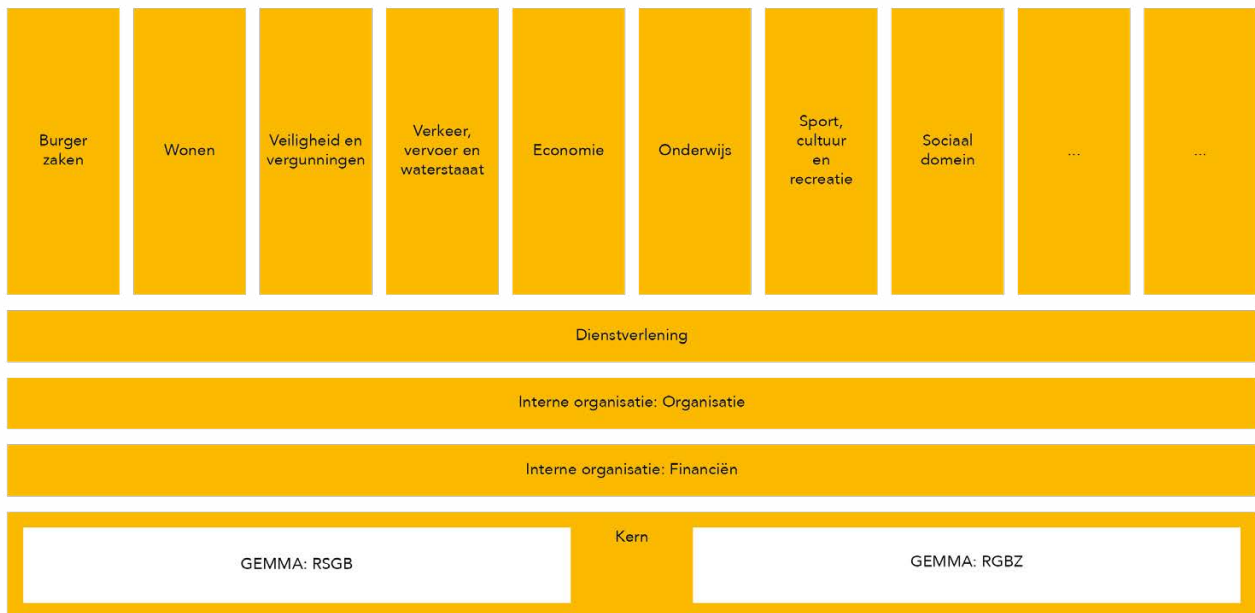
Burger zaken

Wonen

Veiligheid en vergunningen

Verkeer, vervoer en waterstaaat

Economie

Onderwijs

Sport, cultuur en recreatie

Sociaal domein

...

...

Dienstverlening

Interne organisatie: Organisatie

Interne organisatie: Financiën

Kern

GEMMA: RSGB

GEMMA: RGBZ